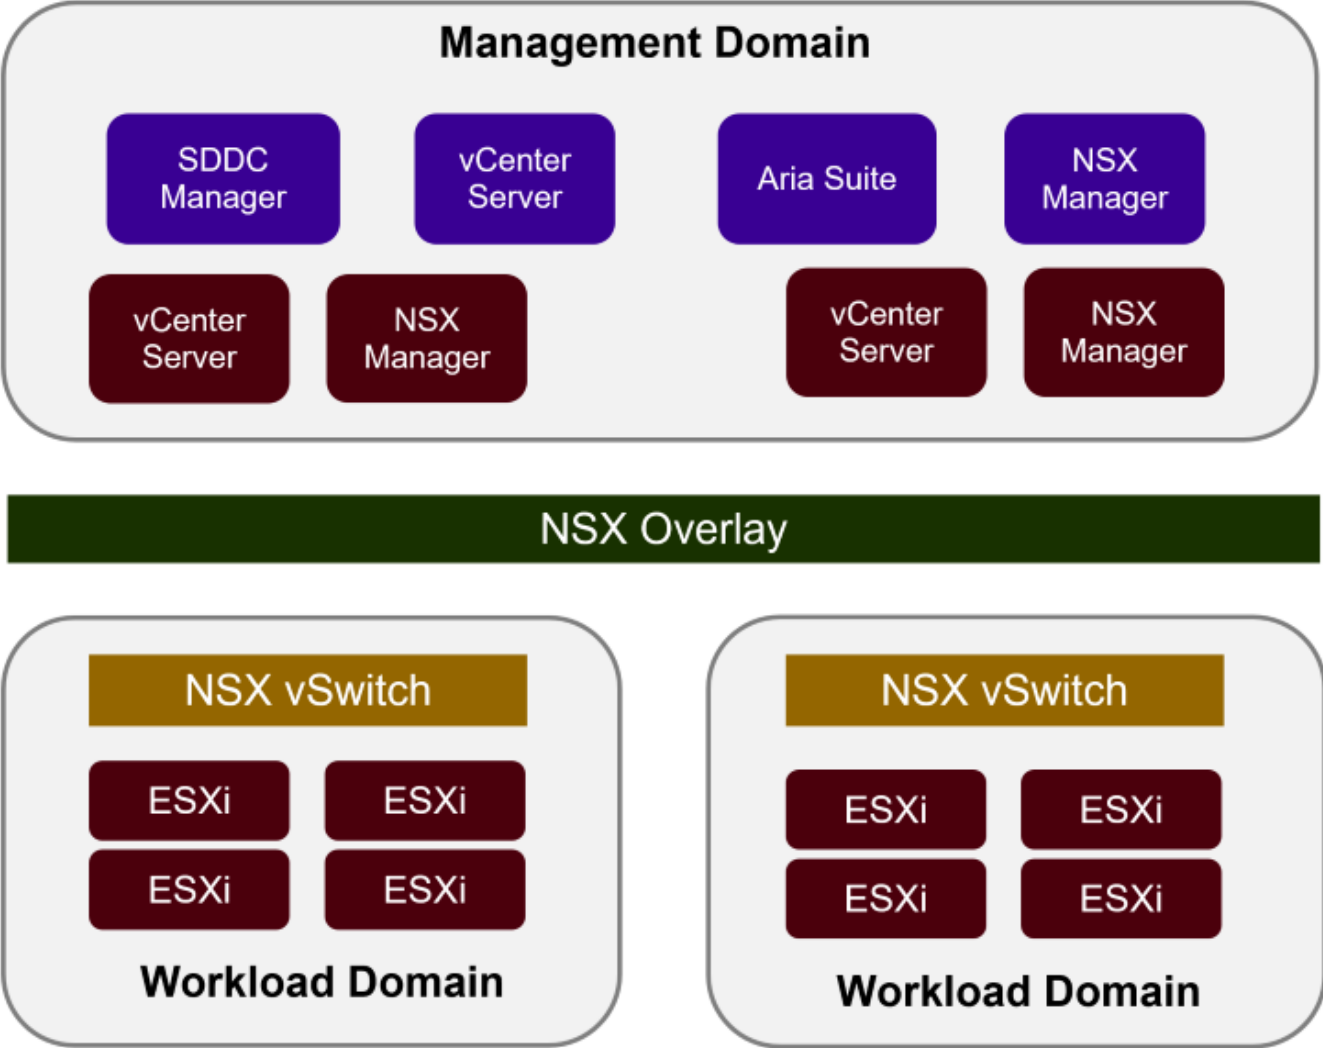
Management Domain

SDDC Manager

vCenter Server

Aria Suite

NSX Manager

vCenter Server

NSX Manager

vCenter Server

NSX Manager

NSX Overlay

NSX vSwitch

ESXi

ESXi

ESXi

ESXi

Workload Domain

NSX vSwitch

ESXi

ESXi

ESXi

ESXi

Workload Domain